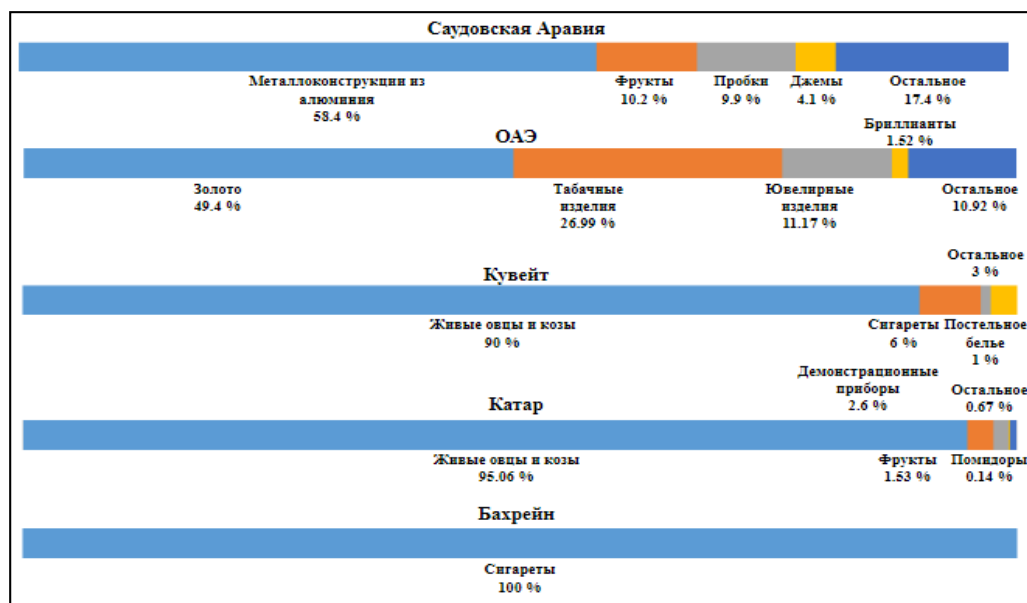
Саудовская Аравия

Металлоконструкции из алюминия 58.4 %

Фрукты 10.2 %

Пробки 9.9 %

Джемы 4.1 %

Остальное 17.4 %

ОАЭ

Бриллианты 1.52 %

Золото 49.4 %

Табачные изделия 26.99 %

Ювелирные изделия 11.17 %

Остальное 10.92 %

Кувейт

Остальное 3 %

Живые овцы и козы 90 %

Сигареты 6 %

Постельное белье 1 %

Катар

Демонстрационные приборы 2.6 %

Остальное 0.67 %

Живые овцы и козы 95.06 %

Фрукты 1.53 %

Помидоры 0.14 %

Бахрейн

Сигареты 100 %